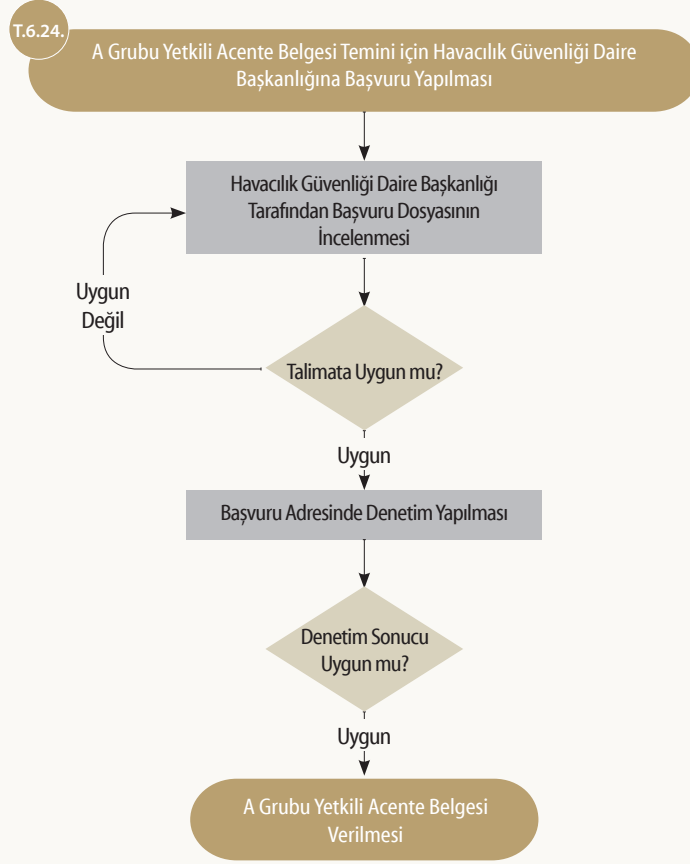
T.6.24.

A Grubu Yetkili Acente Belgesi Temini için Havacılık Güvenliği Daire Başkanlığına Başvuru Yapılması

Havacılık Güvenliği Daire Başkanlığı Tarafından Başvuru Dosyasının İncelenmesi

Uygun Değil

Talimata Uygun mu?

Uygun

Başvuru Adresinde Denetim Yapılması

Denetim Sonucu Uygun mu?

Uygun

A Grubu Yetkili Acente Belgesi Verilmesi